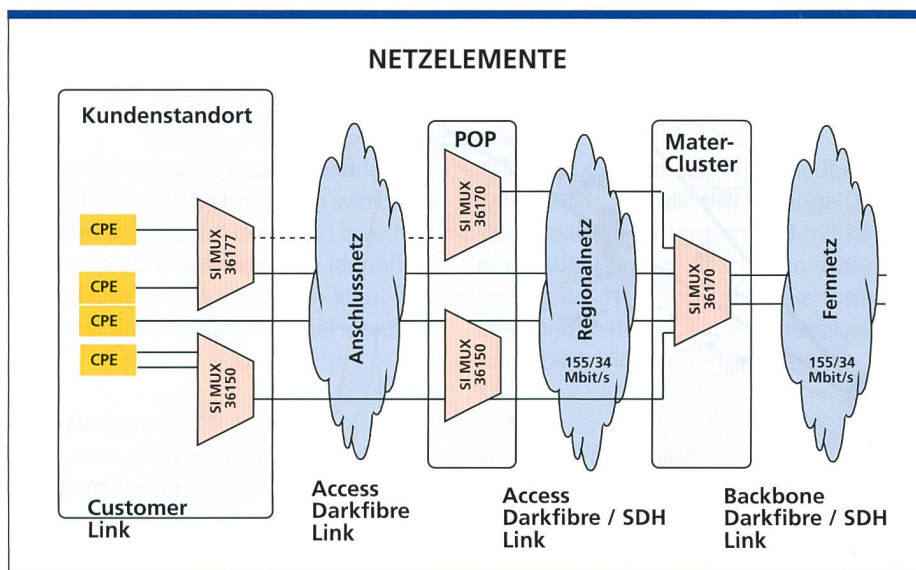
NETZELEMENTE

Kundenstandort

CPE

CPE

CPE

CPE

SI MUX 36177

SI MUX 36150

Customer Link

Anschlussnetz

Access Darkfibre Link

POP

SI MUX 36170

SI MUX 36150

Regionalnetz

155/34 Mbit/s

Access Darkfibre / SDH Link

Mater-Cluster

SI MUX 36170

Fernnetz

155/34 Mbit/s

Backbone Darkfibre / SDH Link